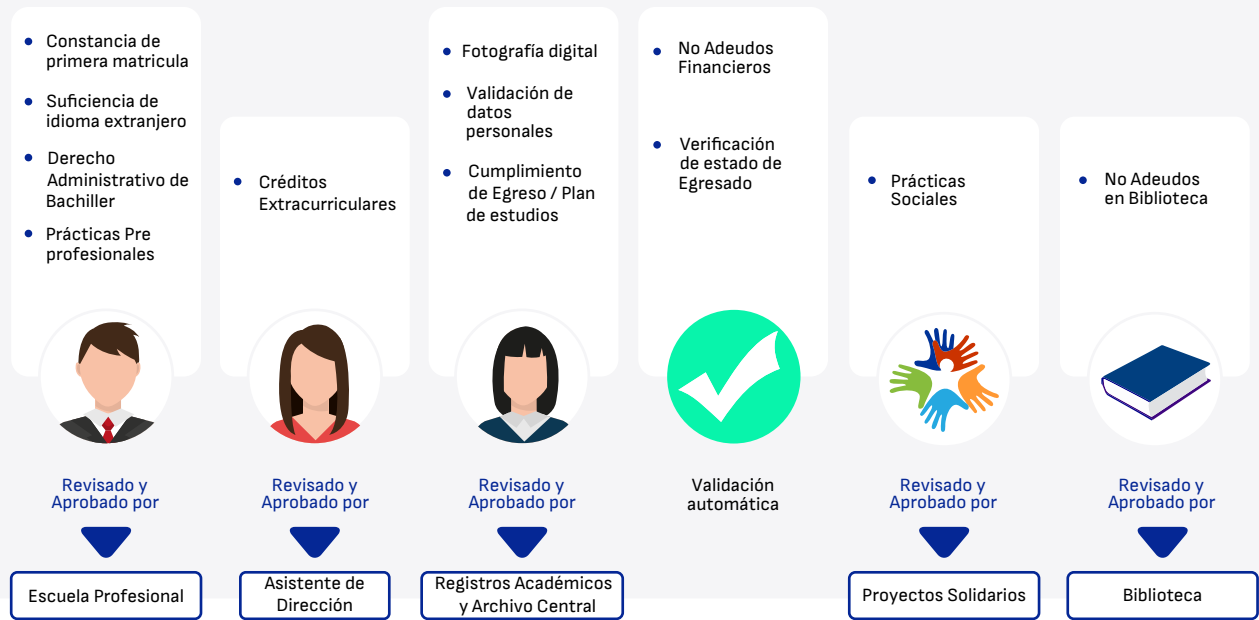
- Constancia de primera matricula
- Suficiencia de idioma extranjero
- Derecho Administrativo de Bachiller
- Prácticas Pre profesionales

Revisado y Aprobado por

Escuela Profesional

- Créditos Extracurriculares

Revisado y Aprobado por

Asistente de Dirección

- Fotografía digital
- Validación de datos personales
- Cumplimiento de Egreso / Plan de estudios

Revisado y Aprobado por

Registros Académicos y Archivo Central

- No Adeudos Financieros
- Verificación de estado de Egresado

Validación automática

- Prácticas Sociales

Revisado y Aprobado por

Proyectos Solidarios

- No Adeudos en Biblioteca

Revisado y Aprobado por

Biblioteca